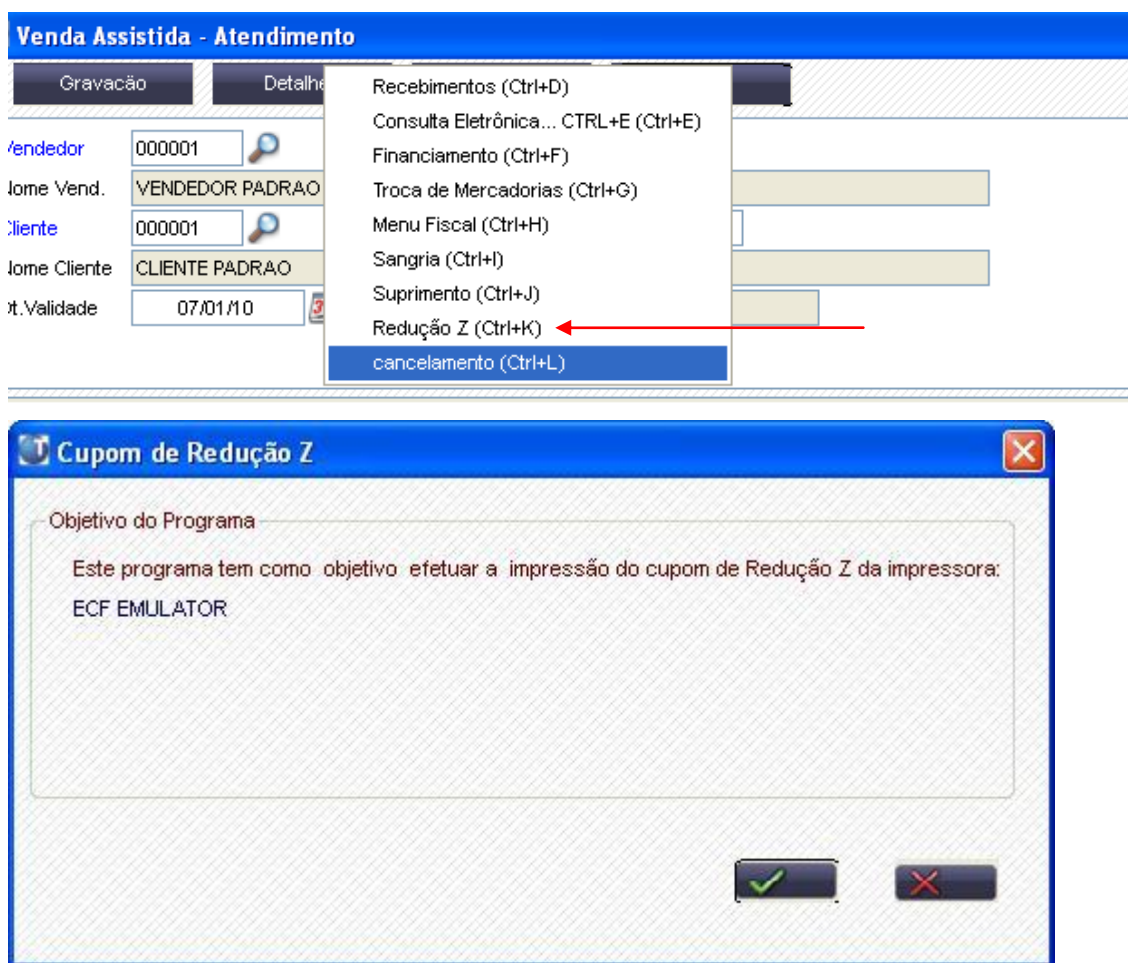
Venda Assistida - Atendimento

Gravacão

Detalhe

Recebimentos (Ctrl+D)
Consulta Eletrônica... CTRL+E (Ctrl+E)
Financiamento (Ctrl+F)
Troca de Mercadorias (Ctrl+G)
Menu Fiscal (Ctrl+H)
Sangria (Ctrl+I)
Suprimento (Ctrl+J)
Redução Z (Ctrl+K)
cancelamento (Ctrl+L)

Vendedor 000001
Nome Vend. VENDEDOR PADRAO
Cliente 000001
Nome Cliente CLIENTE PADRAO
Dt.Validade 07/01/10

Cupom de Redução Z

Objetivo do Programa

Este programa tem como objetivo efetuar a impressão do cupom de Redução Z da impressora: ECF EMULATOR